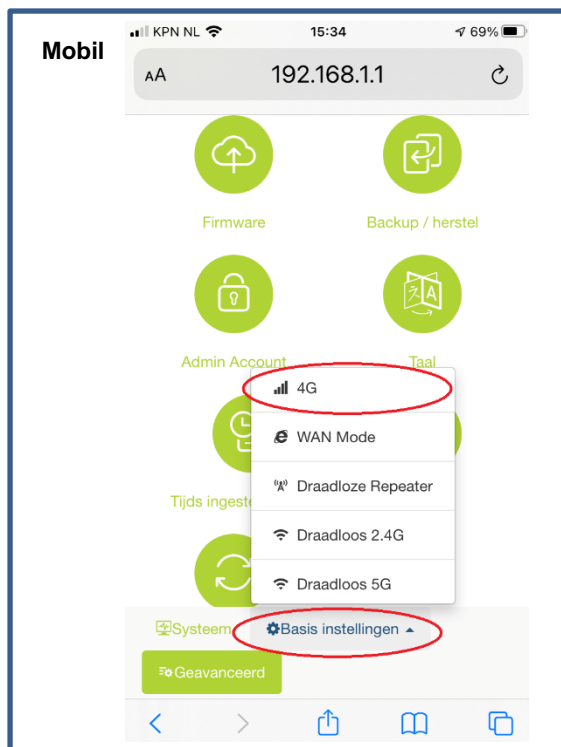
Mobil

KPN NL 15:34 69%

AA 192.168.1.1

Firmware

Backup / herstel

Admin Account

Taal

4G

WAN Mode

Draadloze Repeater

Draadloos 2.4G

Draadloos 5G

Tijds ingeste

Systeem

Basis instellingen

Geavanceerd